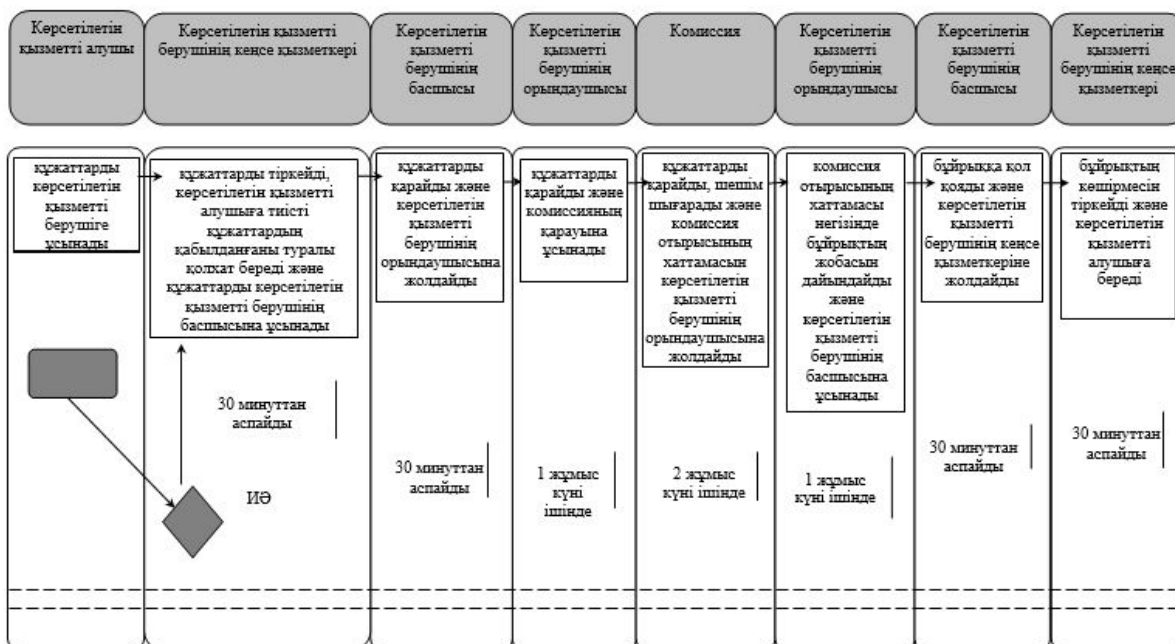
Көрсетілетін қызметті алушы

Көрсетілетін қызметті берушінің кеңсе қызметкері

Көрсетілетін қызметті берушінің басшысы

Көрсетілетін қызметті берушінің орындаушысы

Комиссия

Көрсетілетін қызметті берушінің орындаушысы

Көрсетілетін қызметті берушінің басшысы

Көрсетілетін қызметті берушінің кеңсе қызметкері

құжаттарды көрсетілетін қызметті берушіге ұсынады

құжаттарды тіркейді, көрсетілетін қызметті алушыға тиісті құжаттардың қабылданғаны туралы қолхат береді және құжаттарды көрсетілетін қызметті берушінің басшысына ұсынады

30 минуттан аспайды

ИӘ

құжаттарды қарайды және көрсетілетін қызметті берушінің орындаушысына жолдайды

30 минуттан аспайды

құжаттарды қарайды және комиссияның қарауына ұсынады

1 жұмыс күні ішінде

құжаттарды қарайды, шешім шығарады және комиссия отырысының хаттамасын көрсетілетін қызметті берушінің орындаушысына жолдайды

2 жұмыс күні ішінде

комиссия отырысының хаттамасы негізінде бұйрықтың жобасын дайындайды және көрсетілетін қызметті берушінің басшысына ұсынады

1 жұмыс күні ішінде

бұйрыққа қол қояды және көрсетілетін қызметті берушінің кеңсе қызметкеріне жолдайды

30 минуттан аспайды

бұйрықтың көшірмесін тіркейді және көрсетілетін қызметті алушыға береді

30 минуттан аспайды